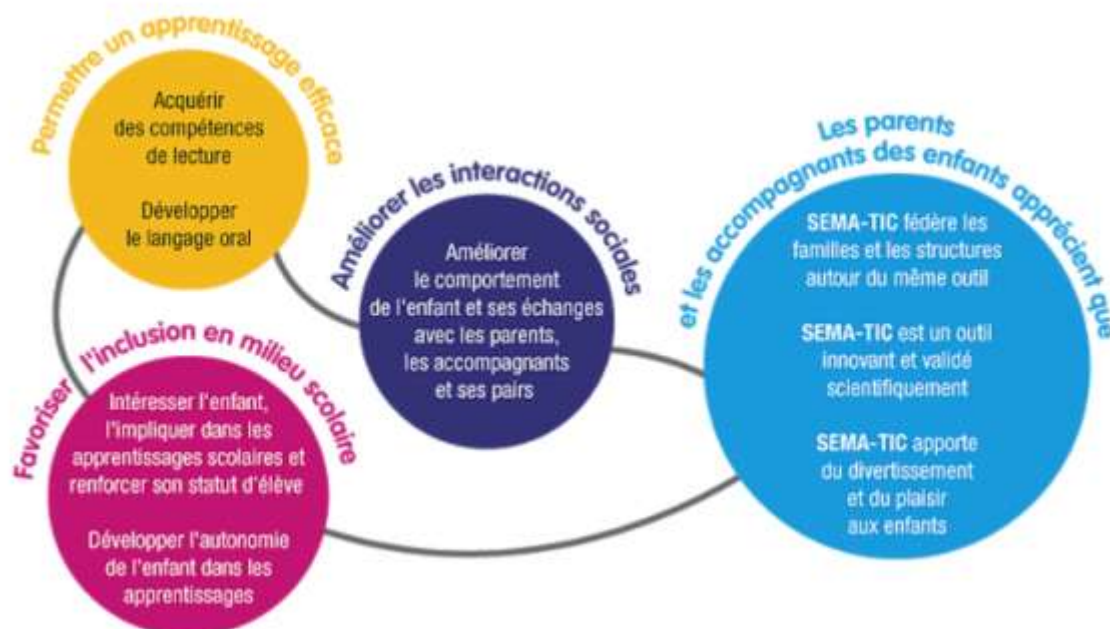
Permettre un apprentissage efficace

Acquérir des compétences de lecture

Développer le langage oral

Améliorer les interactions sociales

Améliorer le comportement de l'enfant et ses échanges avec les parents, les accompagnants et ses pairs

Les parents et les accompagnants des enfants apprécient que

SEMA-TIC fédère les familles et les structures autour du même outil

SEMA-TIC est un outil innovant et validé scientifiquement

SEMA-TIC apporte du divertissement et du plaisir aux enfants

Favoriser l'inclusion en milieu scolaire

Intéresser l'enfant, l'impliquer dans les apprentissages scolaires et renforcer son statut d'élève

Développer l'autonomie de l'enfant dans les apprentissages